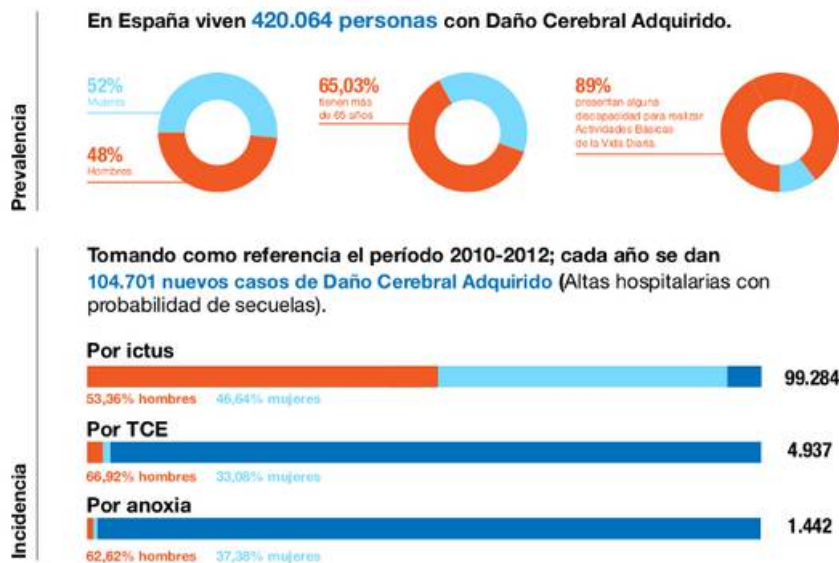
Prevalencia

En España viven 420.064 personas con Daño Cerebral Adquirido.

52%
Mujeres

48%
Hombres

65,03%
tienen más de 65 años

89%
presentan alguna discapacidad para realizar Actividades Básicas de la Vida Diaria

Incidencia

Tomando como referencia el período 2010-2012; cada año se dan 104.701 nuevos casos de Daño Cerebral Adquirido (Altas hospitalarias con probabilidad de secuelas).

Por ictus
53,36% hombres 46,64% mujeres
99.284

Por TCE
66,92% hombres 33,08% mujeres
4.937

Por anoxia
62,62% hombres 37,38% mujeres
1.442